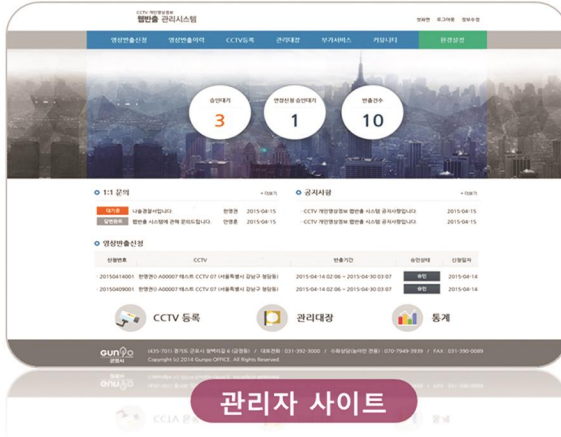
CCTV 개인영상정보
웹반출 관리시스템

핫페이지 로그아웃 정보수정

영상반출신청 영상반출이력 CCTV등록 관리대장 부가서비스 커뮤니티 환경설정

승인대기
3

연장신청 승인대기
1

반출건수
10

1:1 문의 + more

대기중 나눔경찰서입니다. 한명관 2015-04-15
답변완료 웹반출 시스템에 관해 문의드립니다. 한명관 2015-04-15

공지사항 + more

· CCTV 개인영상정보 웹반출 시스템 공지사항입니다. 2015-04-15
· CCTV 개인영상정보 웹반출 시스템 공지사항입니다. 2015-04-15

영상반출신청 + more

| 신청번호 | CCTV | 반출기간 | 승인상태 | 신청일자 |
|---|---|---|---|---|
| 20150414001 | 한명관의 A00007 테스트 CCTV 07 (서울특별시 강남구 청담동) | 2015-04-14 02:06 ~ 2015-04-30 03:07 | 승인 | 2015-04-14 |
| 20150409001 | 한명관의 A00007 테스트 CCTV 07 (서울특별시 강남구 청담동) | 2015-04-14 02:06 ~ 2015-04-30 03:07 | 승인 | 2015-04-14 |

CCTV 등록 관리대장 통계

GUNPO 군포시
(435-701) 경기도 군포시 청백리길 6 (금정동) | 대표전화 : 031-392-3000 | 수화상담(농아인 전용) : 070-7949-3939 | FAX : 031-390-0089
Copyright (c) 2014 Gunpo OFFICE. All Rights Reserved.

관리자 사이트